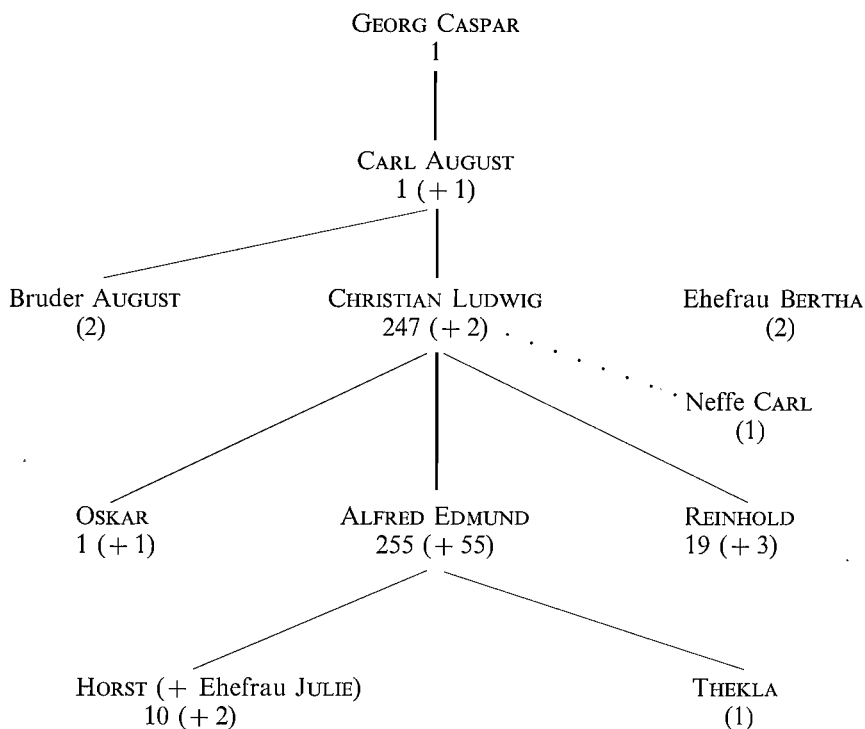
Georg Caspar
1

Carl August
1 (+ 1)

Bruder August
(2)

Christian Ludwig
247 (+ 2)

Ehefrau Bertha
(2)

Neffe Carl
(1)

Oskar
1 (+ 1)

Alfred Edmund
255 (+ 55)

Reinhold
19 (+ 3)

Horst (+ Ehefrau Julie)
10 (+ 2)

Thekla
(1)